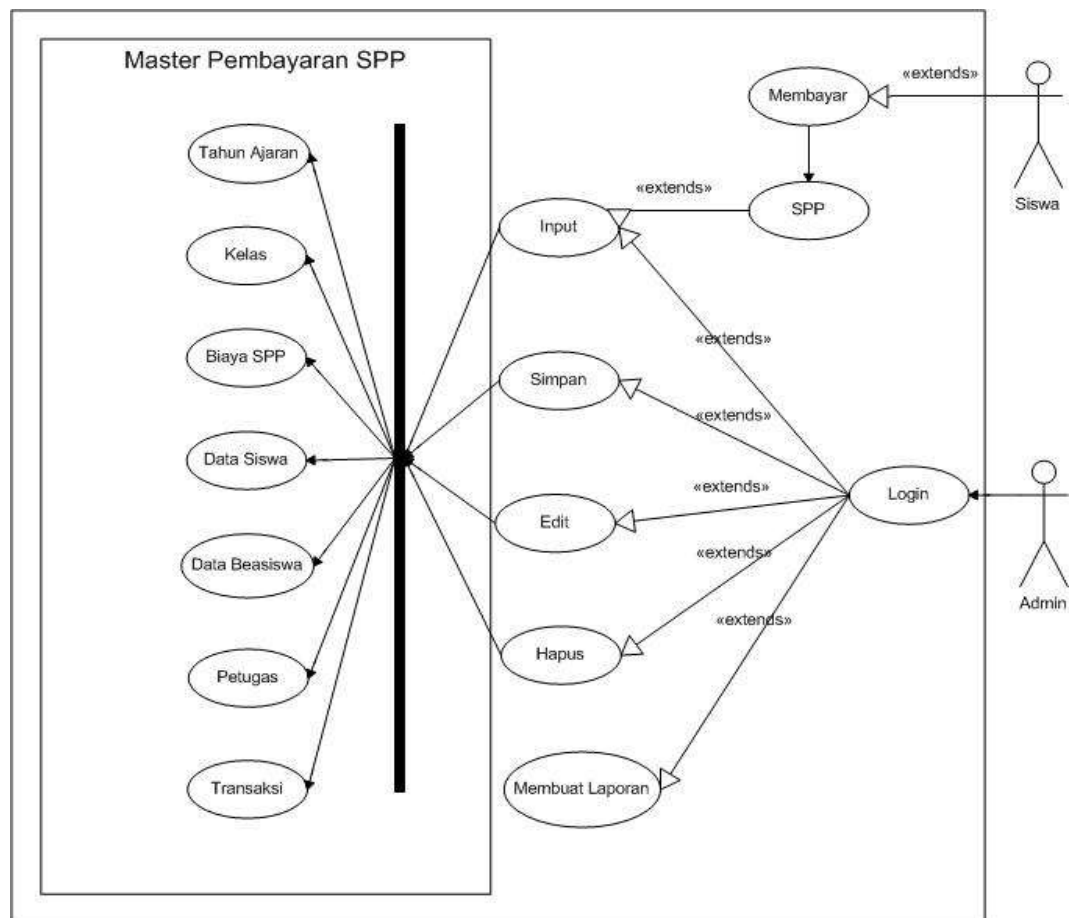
Master Pembayaran SPP

Tahun Ajaran

Kelas

Biaya SPP

Data Siswa

Data Beasiswa

Petugas

Transaksi

«extends»

Membayar

Siswa

«extends»

Input

SPP

«extends»

Simpan

«extends»

«extends»

Login

Edit

«extends»

Admin

«extends»

Hapus

Membuat Laporan